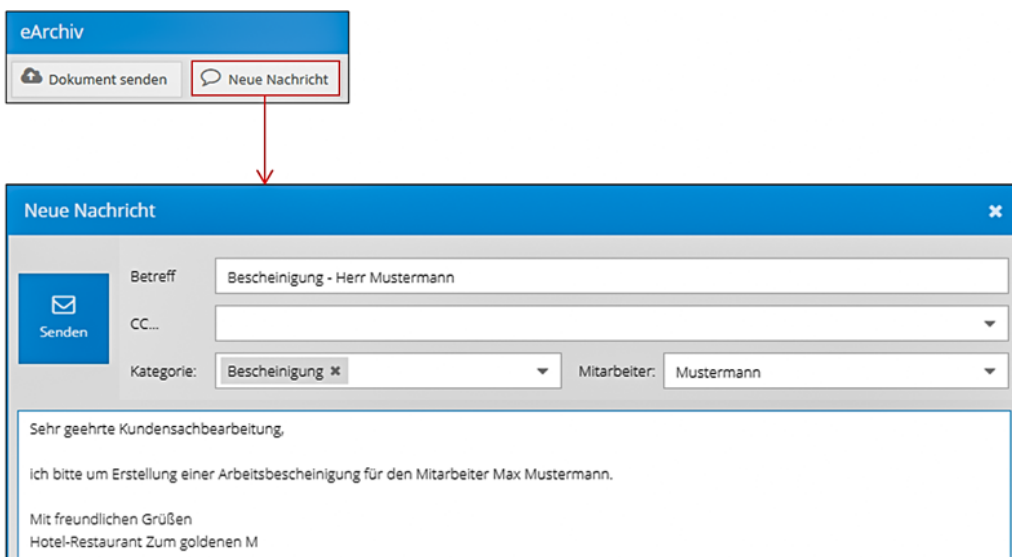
eArchiv

Dokument senden

Neue Nachricht

Neue Nachricht

Senden

Betreff

Bescheinigung - Herr Mustermann

CC...

Kategorie:

Bescheinigung

Mitarbeiter:

Mustermann

Sehr geehrte Kundensachbearbeitung,

ich bitte um Erstellung einer Arbeitsbescheinigung für den Mitarbeiter Max Mustermann.

Mit freundlichen Grüßen
Hotel-Restaurant Zum goldenen M